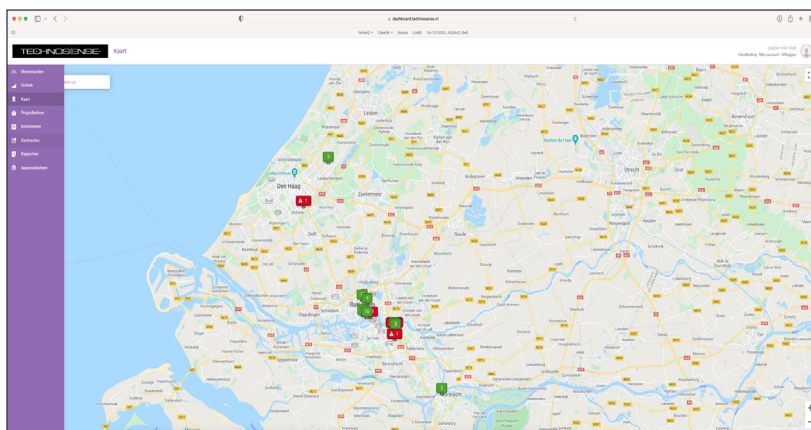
dashboard.technosense.nl

TECHNOSENSE Kaart

Meetwaarden
Grafiek
Kaart
Projectbeheer
Kostenbeheer
Dashboard
Rapporten
Apparaatbeheer

Leiden
Den Haag
Zoetermeer
Delft
Gouda
Woerden
Utrecht
Zeist
Vlaardingen
Schiedam
Rotterdam
Dordrecht

1
1
1
2